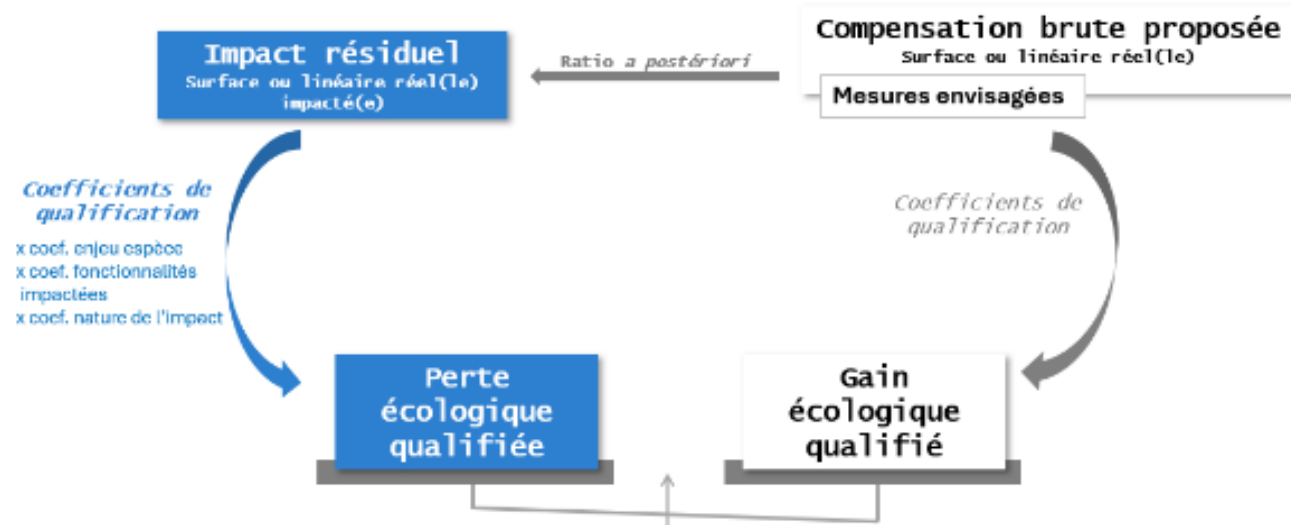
Impact résiduel
Surface ou linéaire réel(le) impacté(e)

Ratio a postériori

Compensation brute proposée
Surface ou linéaire réel(le)

Mesures envisagées

Coefficients de qualification

x coef. enjeu espèce
x coef. fonctionnalités impactées
x coef. nature de l'impact

Coefficients de qualification

Perte écologique qualifiée

Gain écologique qualifié